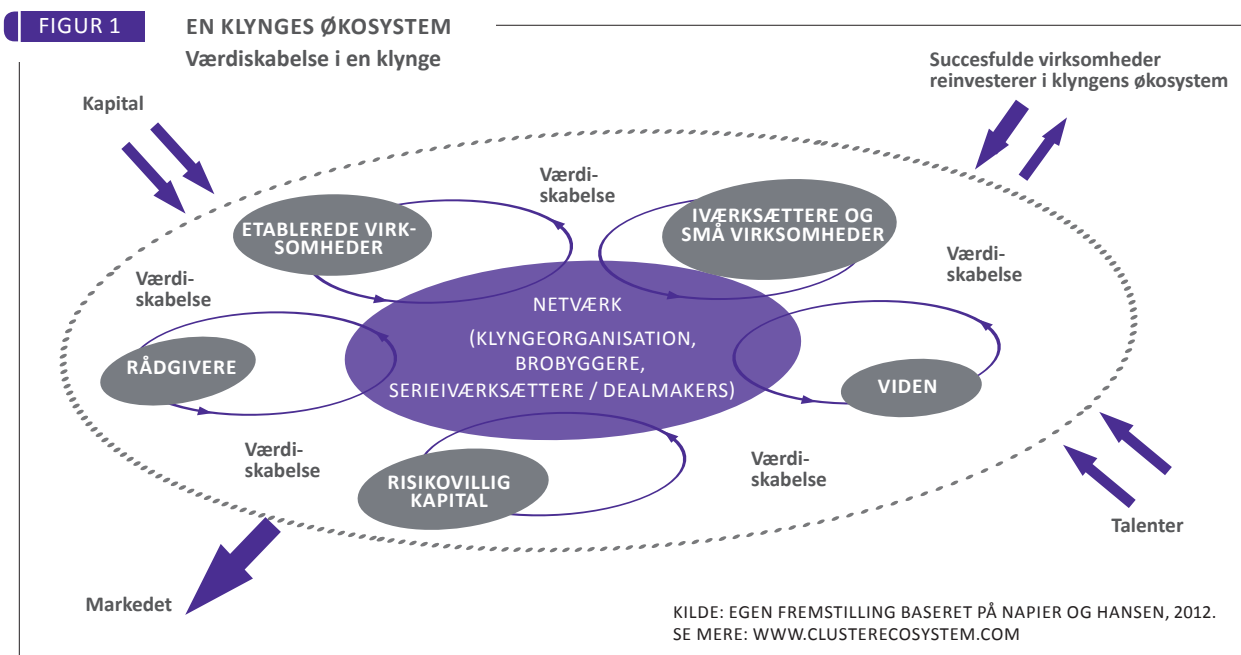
FIGUR 1

EN KLYNGES ØKOSYSTEM
Værdiskabelse i en klynge

Kapital

Succesfulde virksomheder reinvesterer i klyngens økosystem

Værdiskabelse

ETABLEREDE VIRKSOMHEDER

IVÆRKSÆTTERE OG SMÅ VIRKSOMHEDER

Værdiskabelse

Værdiskabelse

NETVÆRK
(KLYNGEORGANISATION, BROBYGGERE, SERIEIVÆRKSÆTTERE / DEALMAKERS)

RÅDGIVERE

VIDEN

Værdiskabelse

Værdiskabelse

RISIKOVILLIG KAPITAL

Talenter

Markedet

KILDE: EGEN FREMSTILLING BASERET PÅ NAPIER OG HANSEN, 2012.
SE MERE: WWW.CLUSTERECOSYSTEM.COM